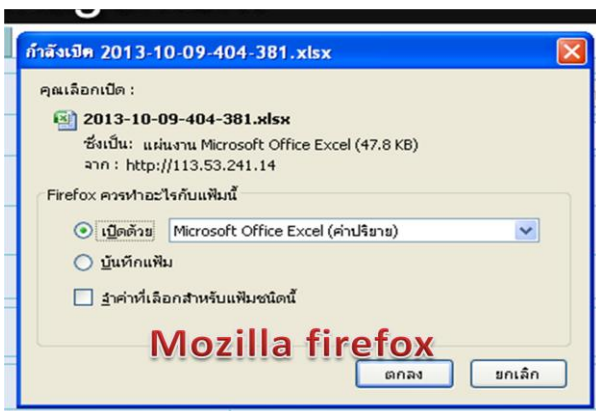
กำลังเปิด 2013-10-09-404-381.xlsx

คุณเลือกเปิด :

2013-10-09-404-381.xlsx

ซึ่งเป็น: แผ่นงาน Microsoft Office Excel (47.8 KB)

จาก : http://113.53.241.14

Firefox ควรทำอะไรกับแฟ้มนี้

เปิดด้วย Microsoft Office Excel (ค่าปริยาย)

บันทึกแฟ้ม

จำค่าที่เลือกสำหรับแฟ้มชนิดนี้

Mozilla firefox

ตกลง ยกเลิก